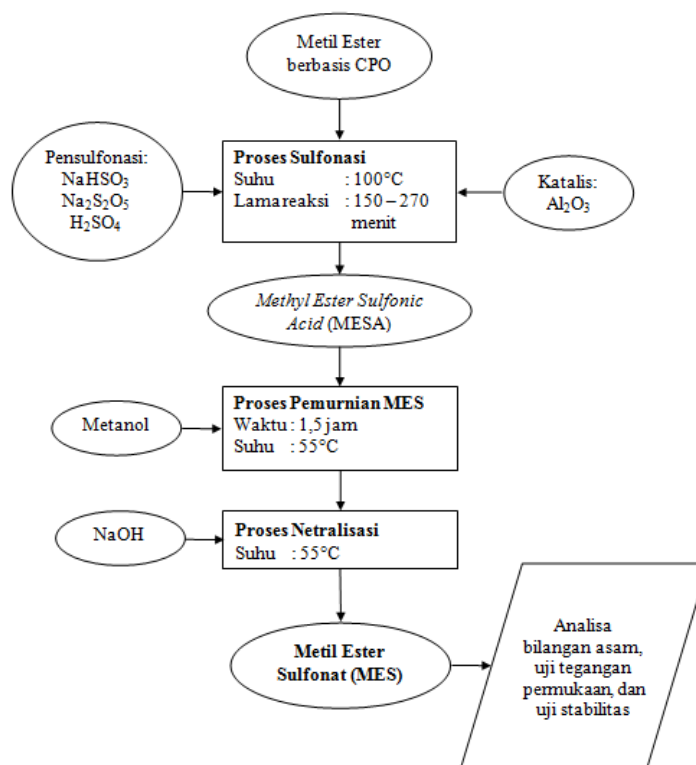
Metil Ester berbasis CPO

Pensulfonasi:
$NaHSO_3$
$Na_2S_2O_5$
$H_2SO_4$

**Proses Sulfonasi**
Suhu : 100°C
Lamareaksi : 150 – 270 menit

Katalis:
$Al_2O_3$

*Methyl Ester Sulfonic Acid* (MESA)

Metanol

**Proses Pemurnian MES**
Waktu : 1,5 jam
Suhu : 55°C

NaOH

**Proses Netralisasi**
Suhu : 55°C

**Metil Ester Sulfonat (MES)**

Analisa bilangan asam, uji tegangan permukaan, dan uji stabilitas